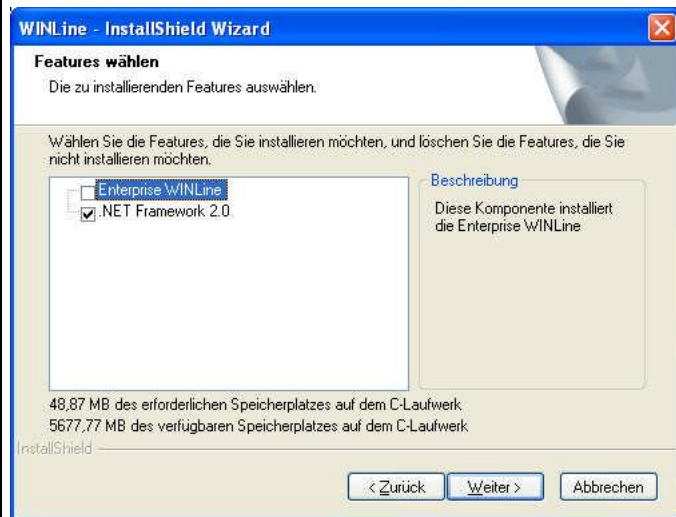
WINLine - InstallShield Wizard

Features wählen
Die zu installierenden Features auswählen.

Wählen Sie die Features, die Sie installieren möchten, und löschen Sie die Features, die Sie nicht installieren möchten.

Enterprise WINLine
.NET Framework 2.0

Beschreibung
Diese Komponente installiert die Enterprise WINLine

48,87 MB des erforderlichen Speicherplatzes auf dem C-Laufwerk
5677,77 MB des verfügbaren Speicherplatzes auf dem C-Laufwerk

InstallShield

< Zurück
Weiter >
Abbrechen